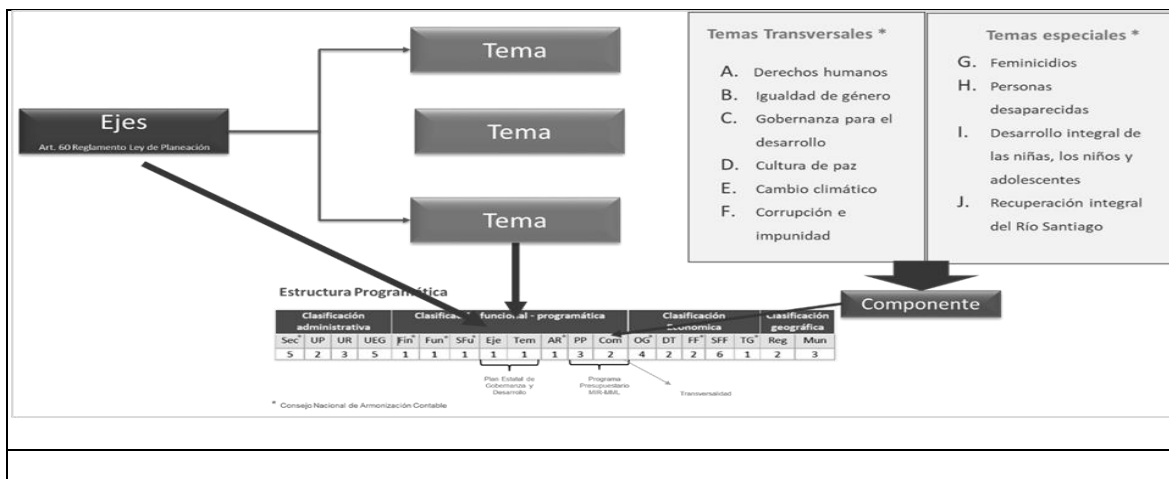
Ejes
Art. 60 Reglamento Ley de Planeación

Tema

Tema

Tema

Temas Transversales *

A. Derechos humanos
B. Igualdad de género
C. Gobernanza para el desarrollo
D. Cultura de paz
E. Cambio climático
F. Corrupción e impunidad

Temas especiales *

G. Feminicidios
H. Personas desaparecidas
I. Desarrollo integral de las niñas, los niños y adolescentes
J. Recuperación integral del Río Santiago

Componente

Estructura Programática

| Clasificación administrativa | | | | Clasificación funcional - programática | | | | | | | | Clasificación Económica | | | | | Clasificación geográfica | |
|---|---|---|---|---|---|---|---|---|---|---|---|---|---|---|---|---|---|---|
| Sec* | UP | UR | UEG | Fin* | Fun* | SFu* | Eje | Tem | AR* | PP | Com | OG* | DT | FF* | SFF | TG* | Reg | Mun |
| 5 | 2 | 3 | 5 | 1 | 1 | 1 | 1 | 1 | 1 | 3 | 2 | 4 | 2 | 2 | 6 | 1 | 2 | 3 |

Plan Estatal de Gobernanza y Desarrollo

Programa Presupuestario MIR-MML

Transversalidad

* Consejo Nacional de Armonización Contable